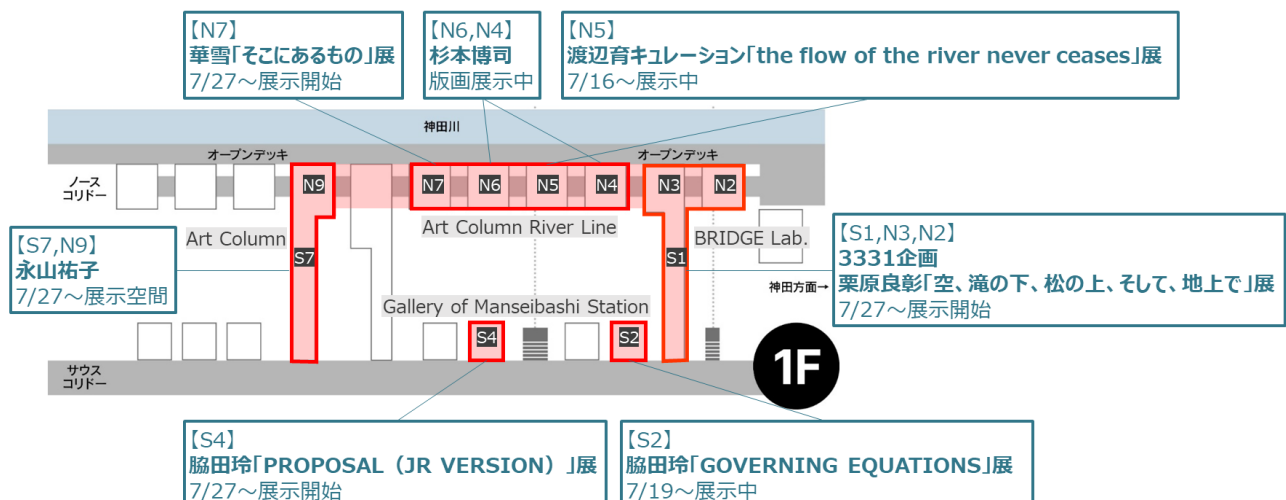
【N7】
華雪「そこにあるもの」展
7/27〜展示開始

【N6,N4】
杉本博司
版画展示中

【N5】
渡辺育キュレーション「the flow of the river never ceases」展
7/16〜展示中

神田川

オープンデッキ

オープンデッキ

ノース
コリドー

N9 N7 N6 N5 N4 N3 N2

Art Column River Line

【S7,N9】
永山祐子
7/27〜展示空間

Art Column

S7

S1

BRIDGE Lab.

【S1,N3,N2】
3331企画
栗原良彰「空、滝の下、松の上、そして、地上で」展
7/27〜展示開始

神田方面→

Gallery of Manseibashi Station

S4 S2

サウス
コリドー

1F

【S4】
脇田玲「PROPOSAL（JR VERSION）」展
7/27〜展示開始

【S2】
脇田玲「GOVERNING EQUATIONS」展
7/19〜展示中